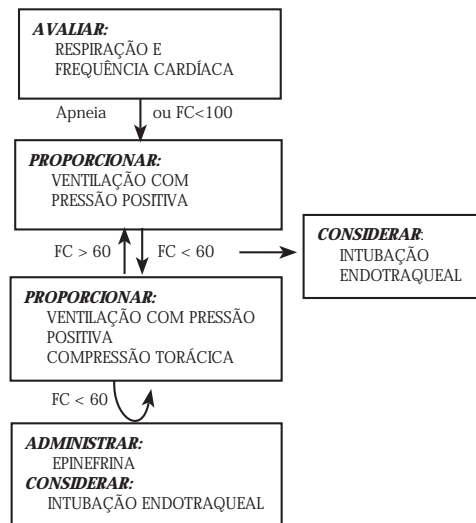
AVALIAR:
RESPIRAÇÃO E
FREQUÊNCIA CARDÍACA

Apneia ou FC<100

PROPORCIONAR:
VENTILAÇÃO COM
PRESSÃO POSITIVA

FC > 60

FC < 60

CONSIDERAR:
INTUBAÇÃO
ENDOTRAQUEAL

PROPORCIONAR:
VENTILAÇÃO COM PRESSÃO
POSITIVA
COMPRESSÃO TORÁCICA

FC < 60

ADMINISTRAR:
EPINEFRINA
CONSIDERAR:
INTUBAÇÃO ENDOTRAQUEAL